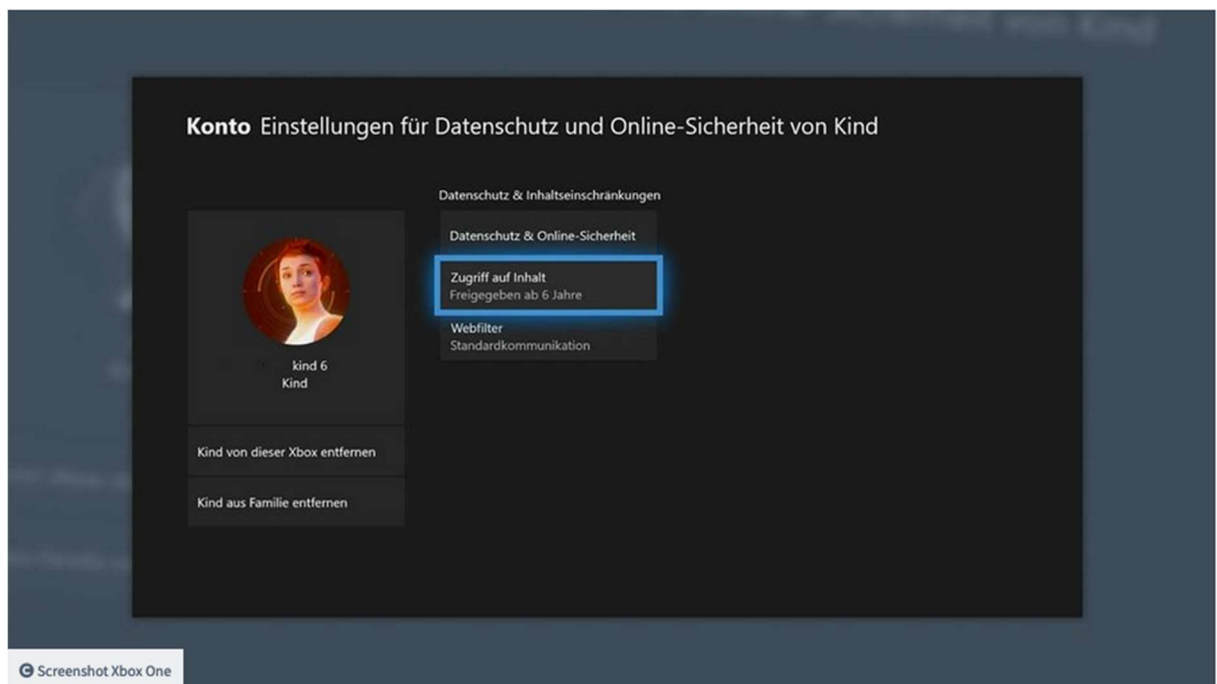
**Konto** Einstellungen für Datenschutz und Online-Sicherheit von Kind

kind 6
Kind

Kind von dieser Xbox entfernen

Kind aus Familie entfernen

Datenschutz & Inhaltseinschränkungen

Datenschutz & Online-Sicherheit

Zugriff auf Inhalt
Freigegeben ab 6 Jahre

Webfilter
Standardkommunikation

© Screenshot Xbox One